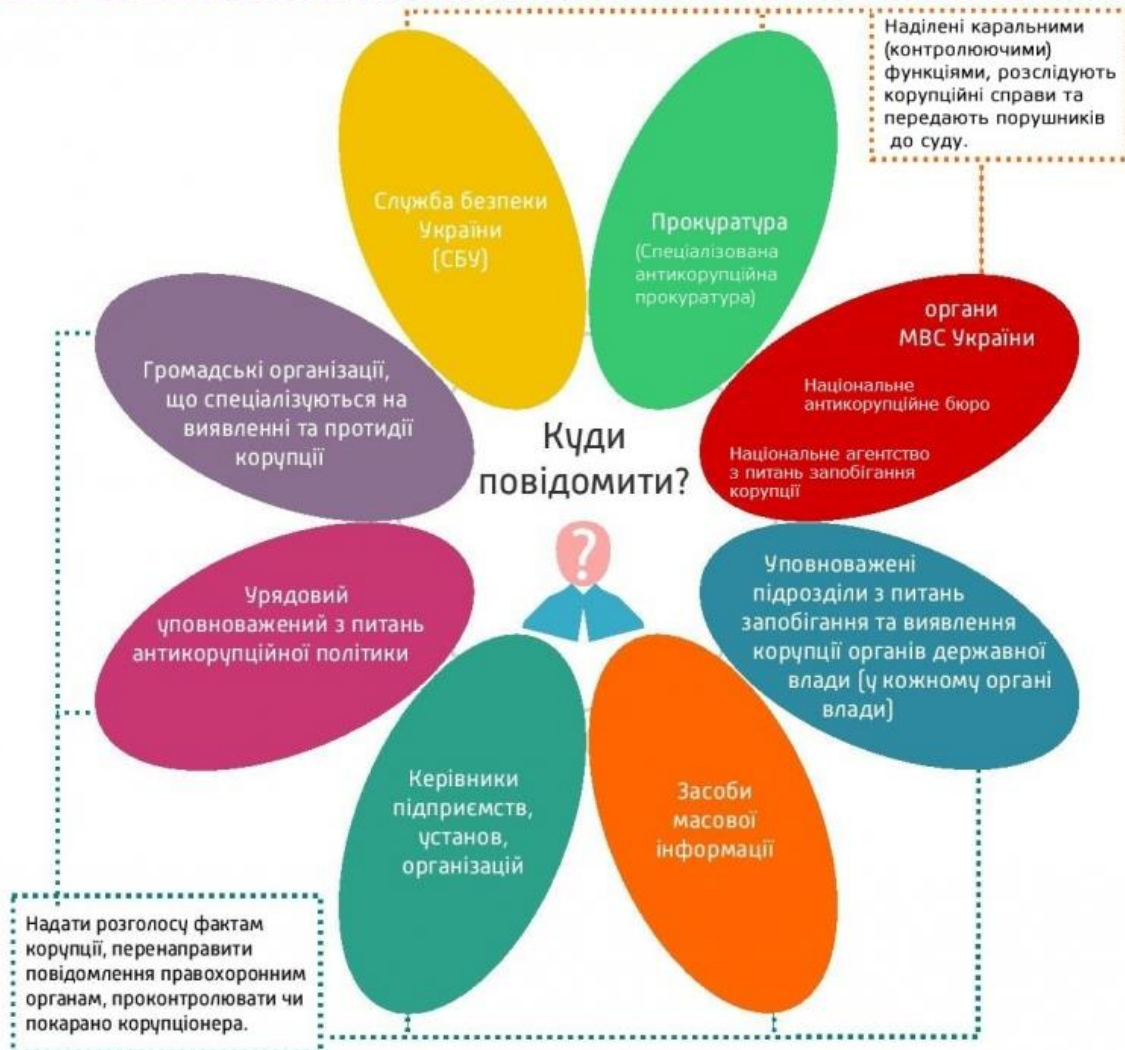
Наділені каральними (контролюючими) функціями, розслідують корупційні справи та передають порушників до суду.

Служба безпеки України (СБУ)

Прокуратура (Спеціалізована антикорупційна прокуратура)

органи МВС України

Національне антикорупційне бюро

Національне агентство з питань запобігання корупції

Громадські організації, що спеціалізуються на виявленні та протидії корупції

Куди повідомити?

?

Урядовий уповноважений з питань антикорупційної політики

Уповноважені підрозділи з питань запобігання та виявлення корупції органів державної влади (у кожному органі влади)

Керівники підприємств, установ, організацій

Засоби масової інформації

Надати розголосу фактам корупції, перенаправити повідомлення правоохоронним органам, проконтролювати чи покарано корупціонера.